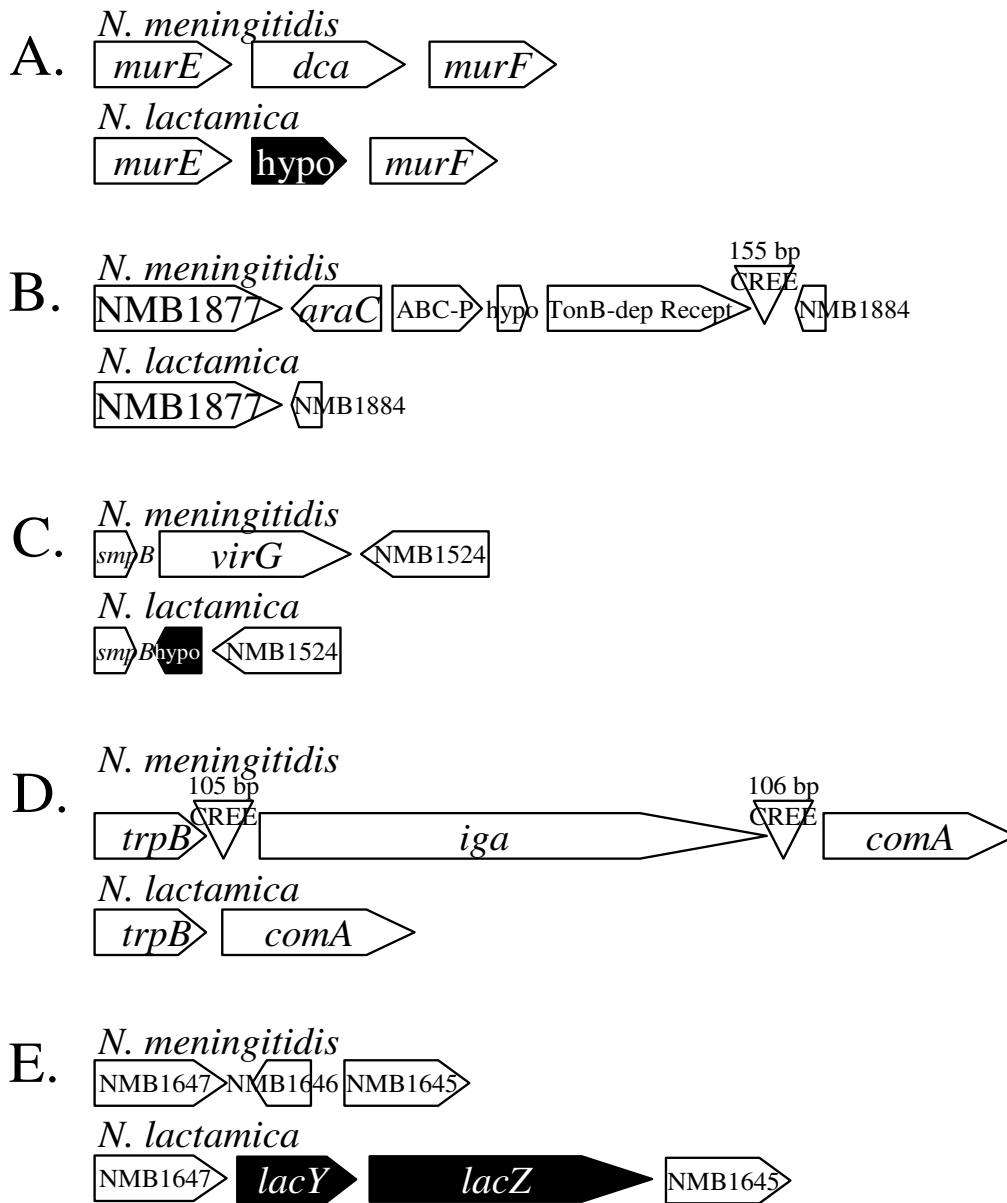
A. *N. meningitidis*
*murE* *dca* *murF*
*N. lactamica*
*murE* hypo *murF*

B. *N. meningitidis*
155 bp
CREE
NMB1877 *araC* ABC-P hypo TonB-dep Recept NMB1884
*N. lactamica*
NMB1877 NMB1884

C. *N. meningitidis*
*smpB* *virG* NMB1524
*N. lactamica*
*smpB* hypo NMB1524

D. *N. meningitidis*
105 bp
CREE
106 bp
CREE
*trpB* *iga* *comA*
*N. lactamica*
*trpB* *comA*

E. *N. meningitidis*
NMB1647 NMB1646 NMB1645
*N. lactamica*
NMB1647 *lacY* *lacZ* NMB1645